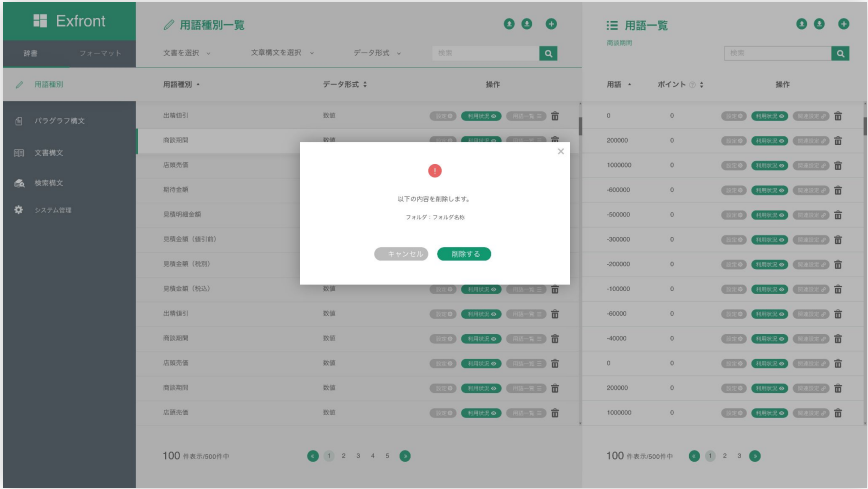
Exfront

辞書　フォーマット

用語種別

パラグラフ構文

文書構文

検索構文

システム管理

用語種別一覧

文書を選択　文章構文を選択　データ形式

検索

用語種別　データ形式　操作

出精値引　数値

商談期間

店頭売価

販売金額

見積明細金額

見積金額（値引前）

見積金額（税別）

見積金額（税込）　数値

出精値引　数値

商談期間　数値

店頭売価　数値

店頭売価　数値

店頭売価　数値

100 件表示/500件中

1 2 3 4 5

以下の内容を削除します。

フォルダ：フォルダ名称

キャンセル　削除する

用語一覧

商談期間

検索

用語　ポイント　操作

| 用語 | ポイント |
|---|---|
| 0 | 0 |
| 200000 | 0 |
| 1000000 | 0 |
| -600000 | 0 |
| -500000 | 0 |
| -300000 | 0 |
| -200000 | 0 |
| -100000 | 0 |
| -60000 | 0 |
| -40000 | 0 |
| 0 | 0 |
| 200000 | 0 |
| 1000000 | 0 |

利用状況

100 件表示/500件中

1 2 3